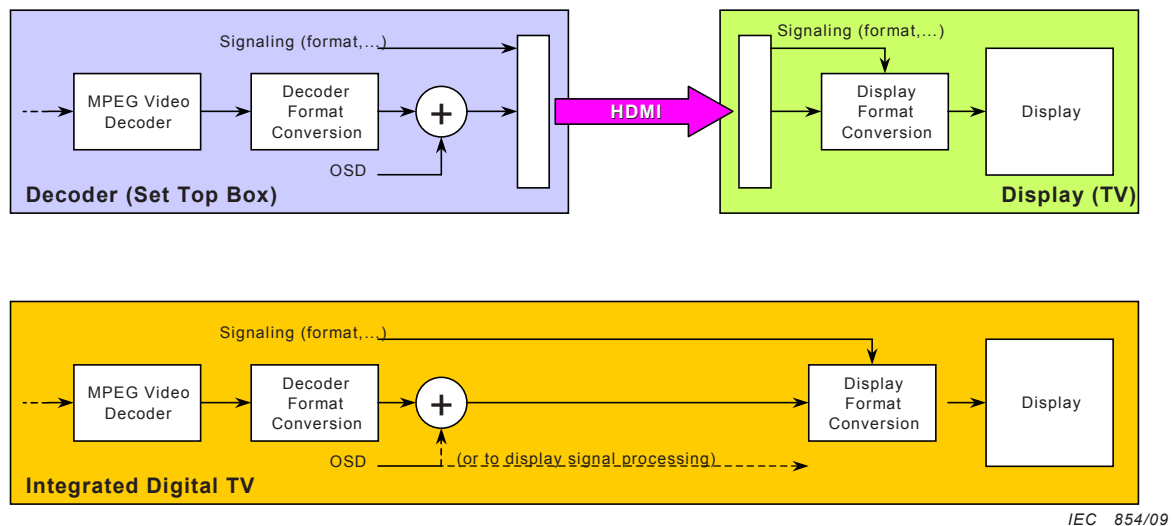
Signaling (format,...)

MPEG Video Decoder

Decoder Format Conversion

+

OSD

Decoder (Set Top Box)

HDMI

Signaling (format,...)

Display Format Conversion

Display

Display (TV)

Signaling (format,...)

MPEG Video Decoder

Decoder Format Conversion

+

Display Format Conversion

Display

OSD

(or to display signal processing)

Integrated Digital TV

IEC 854/09